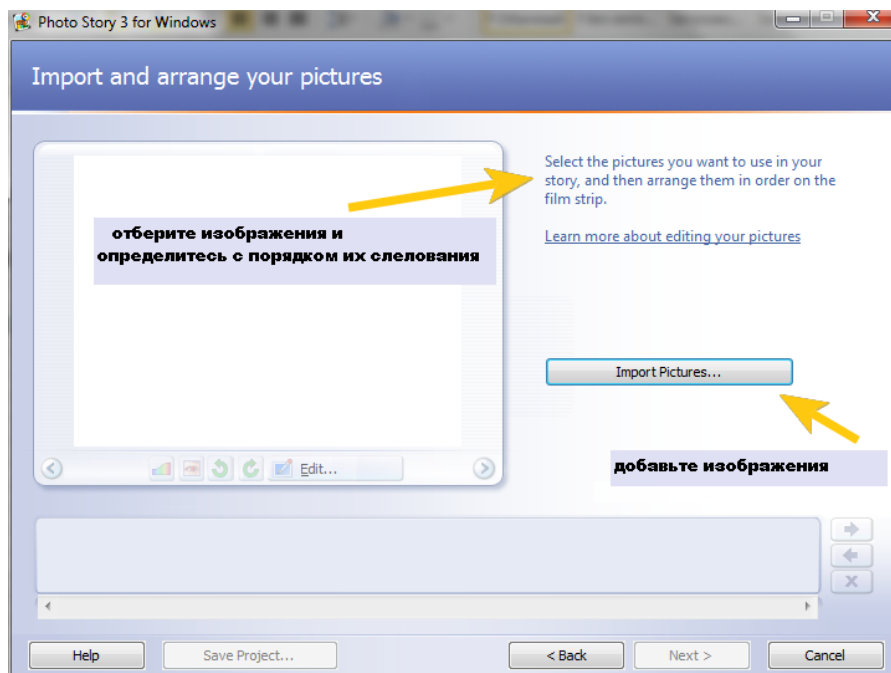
Photo Story 3 for Windows

Import and arrange your pictures

Select the pictures you want to use in your story, and then arrange them in order on the film strip.

Learn more about editing your pictures

отберите изображения и определитесь с порядком их слелования

Import Pictures...

Edit...

добавьте изображения

Help

Save Project...

< Back

Next >

Cancel